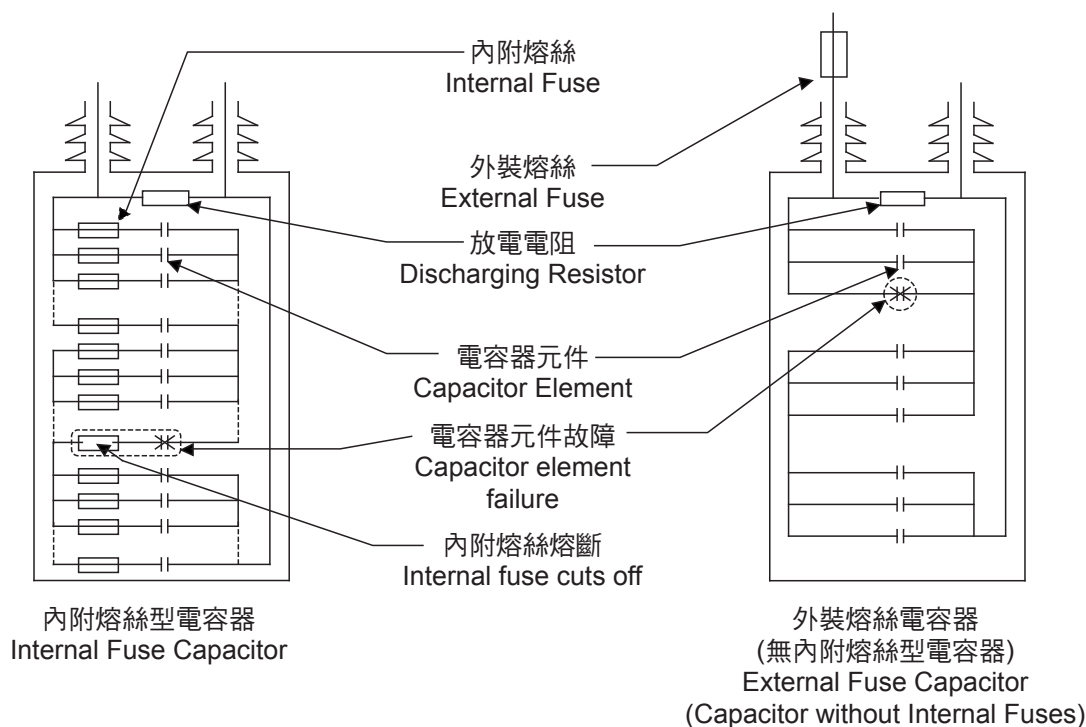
內附熔絲
Internal Fuse

外裝熔絲
External Fuse

放電電阻
Discharging Resistor

電容器元件
Capacitor Element

電容器元件故障
Capacitor element failure

內附熔絲熔斷
Internal fuse cuts off

內附熔絲型電容器
Internal Fuse Capacitor

外裝熔絲電容器
(無內附熔絲型電容器)
External Fuse Capacitor
(Capacitor without Internal Fuses)